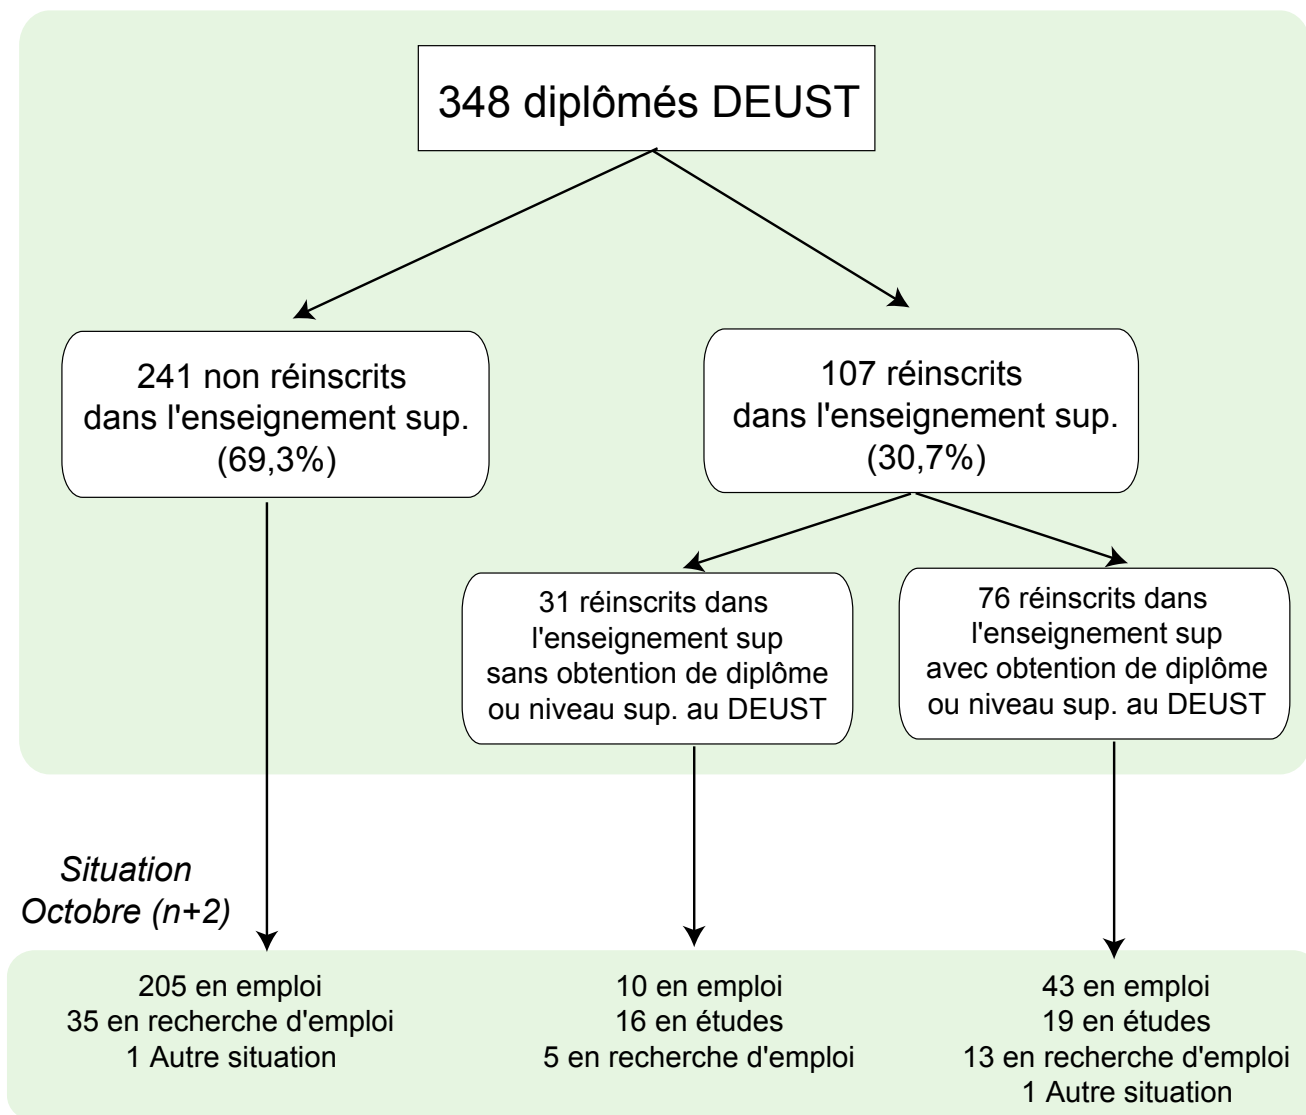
348 diplômés DEUST

241 non réinscrits dans l'enseignement sup. (69,3%)

107 réinscrits dans l'enseignement sup. (30,7%)

31 réinscrits dans l'enseignement sup sans obtention de diplôme ou niveau sup. au DEUST

76 réinscrits dans l'enseignement sup avec obtention de diplôme ou niveau sup. au DEUST

Situation Octobre (n+2)

205 en emploi
35 en recherche d'emploi
1 Autre situation

10 en emploi
16 en études
5 en recherche d'emploi

43 en emploi
19 en études
13 en recherche d'emploi
1 Autre situation